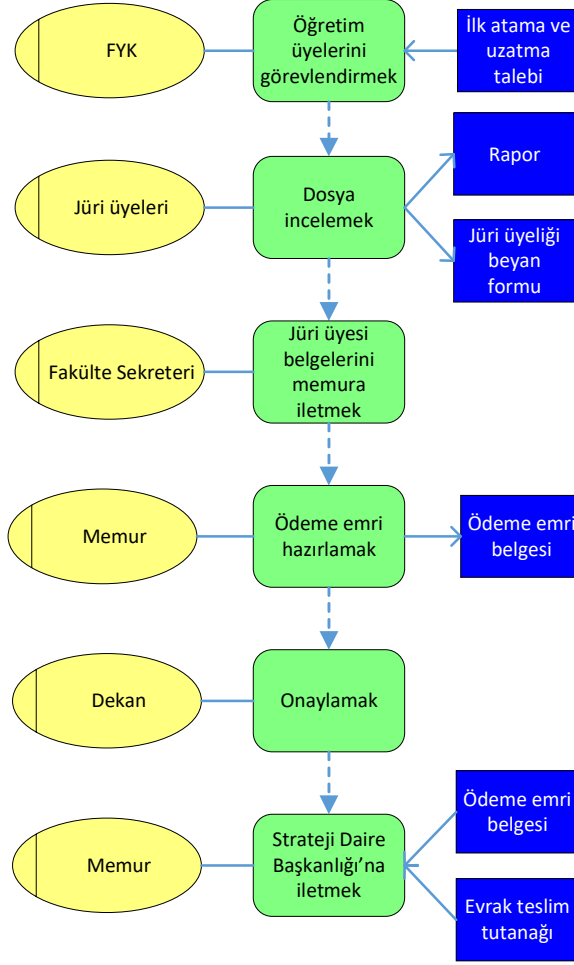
FYK

Öğretim üyelerini görevlendirmek

İlk atama ve uzatma talebi

Jüri üyeleri

Dosya incelemek

Rapor

Jüri üyeliği beyan formu

Fakülte Sekreteri

Jüri üyesi belgelerini memura iletmek

Memur

Ödeme emri hazırlamak

Ödeme emri belgesi

Dekan

Onaylamak

Memur

Strateji Daire Başkanlığı'na iletmek

Ödeme emri belgesi

Evrak teslim tutanağı